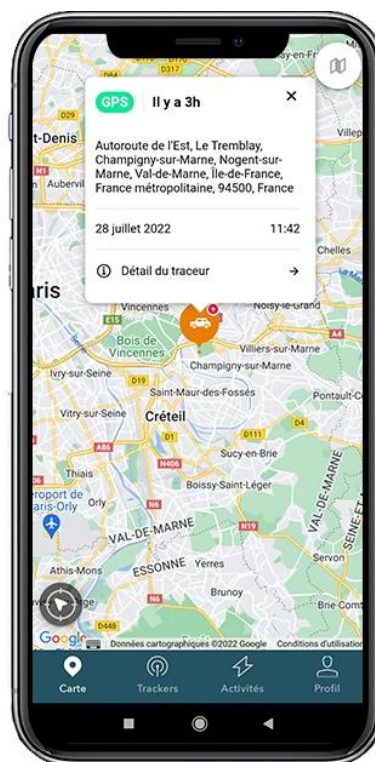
GPS Il y a 3h ×

Autoroute de l'Est, Le Tremblay, Champigny-sur-Marne, Nogent-sur-Marne, Val-de-Marne, Île-de-France, France métropolitaine, 94500, France

28 juillet 2022 11:42

Détail du traceur →

D317
t-Denis
Auberv
aris
E15
Vincennes
Noisy-le-Grand
Bois de Vincennes
Villiers-sur-Marne
Champigny-sur-Marne
Chelles
Ivry-sur-Seine
D19
Saint-Maur-des-Fossés
Pontault-C
Vitry-sur-Seine
Créteil
D1
D111
D4
Sucy-en-Brie
N406
Thiais
Boissy-Saint-Léger
VAL-DE-MARNE
Orly
N6
VAL-DE-MARNE
N19
Athis-Mons
ESSONNE
Yerres
Servon
Brunoy
Brie-Comt
Google
Données cartographiques ©2022 Google
Conditions d'utilisation

Carte
Trackers
Activités
Profil